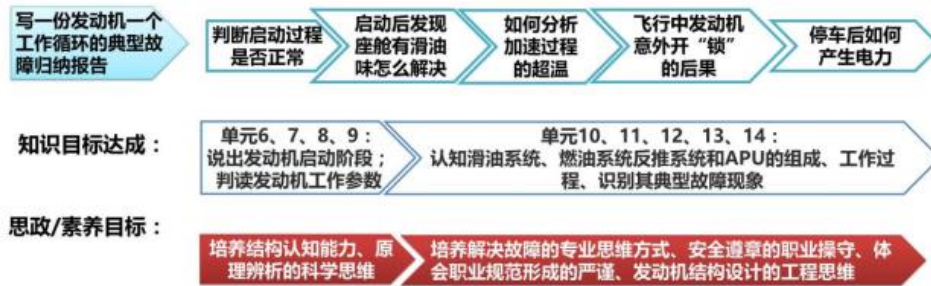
写一份发动机一个工作循环的典型故障归纳报告

判断启动过程是否正常

启动后发现座舱有滑油味怎么解决

如何分析加速过程的超温

飞行中发动机意外开“锁”的后果

停车后如何产生电力

知识目标达成：

单元6、7、8、9：说出发动机启动阶段；判读发动机工作参数

单元10、11、12、13、14：认知滑油系统、燃油系统反推系统和APU的组成、工作过程、识别其典型故障现象

思政/素养目标：

培养结构认知能力、原理辨析的科学思维

培养解决故障的专业思维方式、安全遵章的职业操守、体会职业规范形成的严谨、发动机结构设计的工程思维